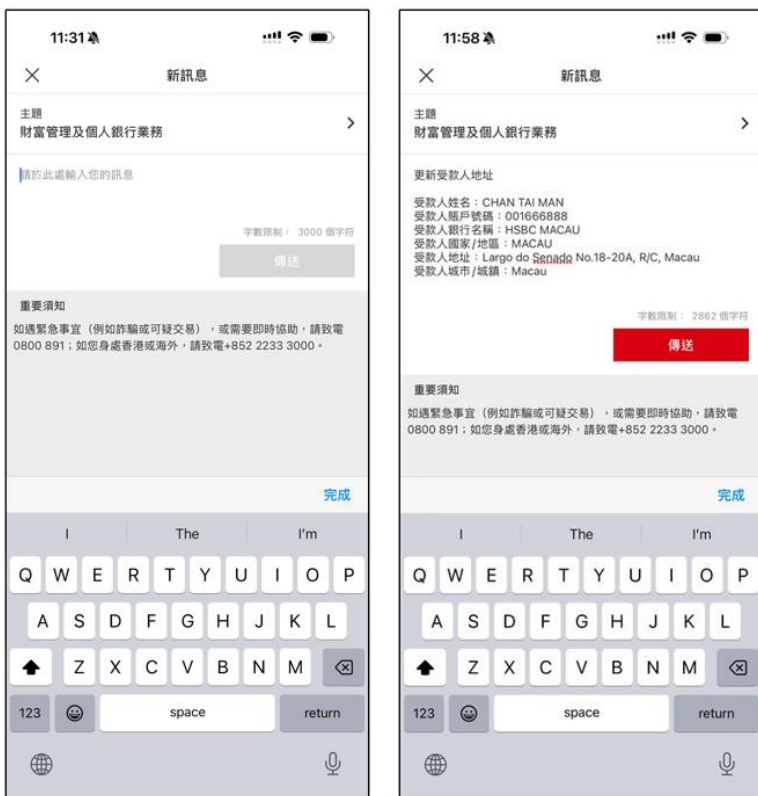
11:31

×

新訊息

主題
財富管理及個人銀行業務

>

請於此處輸入您的訊息

字數限制： 3000 個字符

傳送

重要須知

如遇緊急事宜（例如詐騙或可疑交易），或需要即時協助，請致電 0800 891；如您身處香港或海外，請致電+852 2233 3000。

完成

I The I'm

Q W E R T Y U I O P

A S D F G H J K L

Z X C V B N M

123 space return

11:58

×

新訊息

主題
財富管理及個人銀行業務

>

更新受款人地址

受款人姓名：CHAN TAI MAN
受款人賬戶號碼：001666888
受款人銀行名稱：HSBC MACAU
受款人國家/地區：MACAU
受款人地址：Largo do Senado No.18-20A, R/C, Macau
受款人城市/城鎮：Macau

字數限制： 2862 個字符

傳送

重要須知

如遇緊急事宜（例如詐騙或可疑交易），或需要即時協助，請致電 0800 891；如您身處香港或海外，請致電+852 2233 3000。

完成

I The I'm

Q W E R T Y U I O P

A S D F G H J K L

Z X C V B N M

123 space return